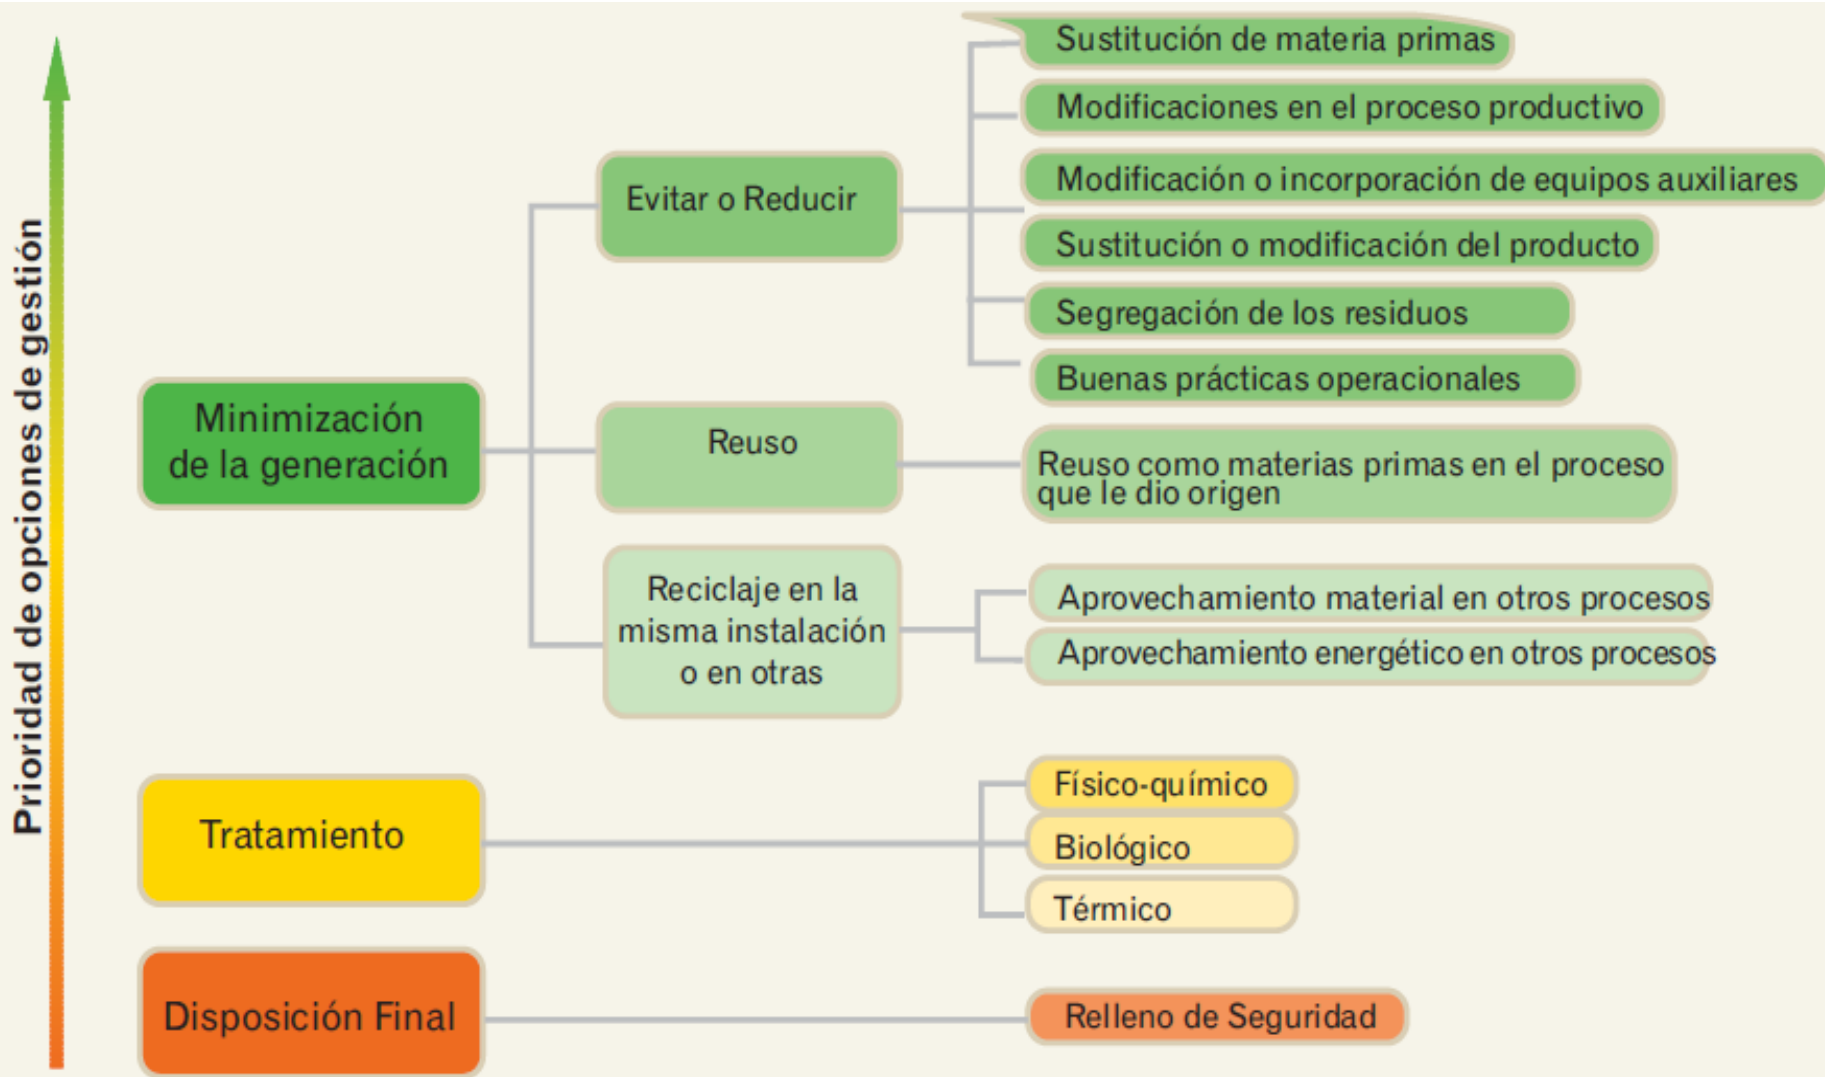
Prioridad de opciones de gestión

Minimización de la generación

Evitar o Reducir

Sustitución de materia primas

Modificaciones en el proceso productivo

Modificación o incorporación de equipos auxiliares

Sustitución o modificación del producto

Segregación de los residuos

Buenas prácticas operacionales

Reuso

Reuso como materias primas en el proceso que le dio origen

Reciclaje en la misma instalación o en otras

Aprovechamiento material en otros procesos

Aprovechamiento energético en otros procesos

Tratamiento

Físico-químico

Biológico

Térmico

Disposición Final

Relleno de Seguridad